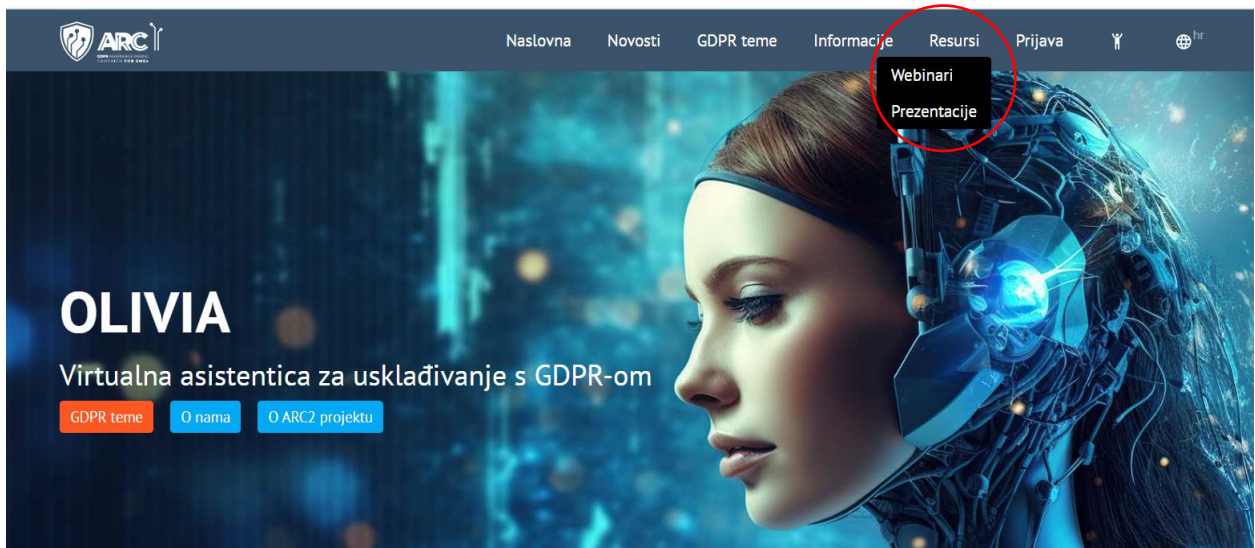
ARC
GDPR AWARENESS RAISING CAMPAIGN FOR SMEs

Naslovna Novosti GDPR teme Informacije Resursi Prijava hr

Webinari
Prezentacije

OLIVIA

Virtualna asistentica za usklađivanje s GDPR-om

GDPR teme O nama O ARC2 projektu